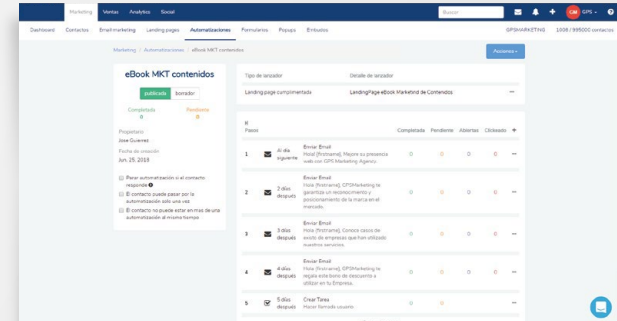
Marketing Ventas Analytics Social

Buscar

GM GPS

Dashboard Contactos Email marketing Landing pages Automatizaciones Formularios Popups Embudos

GPSMARKETING 1008 / 999000 contactos

Marketing / Automatizaciones / eBook MKT contenidos

Acciones

eBook MKT contenidos

publicada borrador

Completada 0

Pendiente 8

Propietario
Jose Guevez

Fecha de creación
Jun. 25, 2018

Parar automatización si el contacto responde

El contacto puede pasar por la automatización solo una vez

El contacto no puede estar en más de una automatización al mismo tiempo

| Tipo de lanzador | Detalle de lanzador | |
|---|---|---|
| Landing page cumplimentada | LandingPage eBook Marketing de Contenidos | ... |

| # Paso | | | | Completada | Pendiente | Abiertas | Clickeado | + |
|---|---|---|---|---|---|---|---|---|
| 1 | | Al día siguiente | Enviar Email Hola! [firstname], Mejora su presencia web con GPS Marketing Agency. | 0 | 0 | 0 | 0 | ... |
| 2 | | 3 días después | Enviar Email Hola [firstname], GPSMarketing te garantiza un reconocimiento y posicionamiento de la marca en el mercado. | 0 | 0 | 0 | 0 | ... |
| 3 | | 3 días después | Enviar Email Hola [firstname], Conoce casos de exito de empresas que han utilizado nuestros servicios. | 0 | 0 | 0 | 0 | ... |
| 4 | | 4 días después | Enviar Email Hola [firstname], GPSMarketing te regala este bono de descuento a utilizar en tu Empresa. | 0 | 0 | 0 | 0 | ... |
| 5 | | 5 días después | Crear Tarea Hacer llamado usuario | 0 | 0 | | | ... |